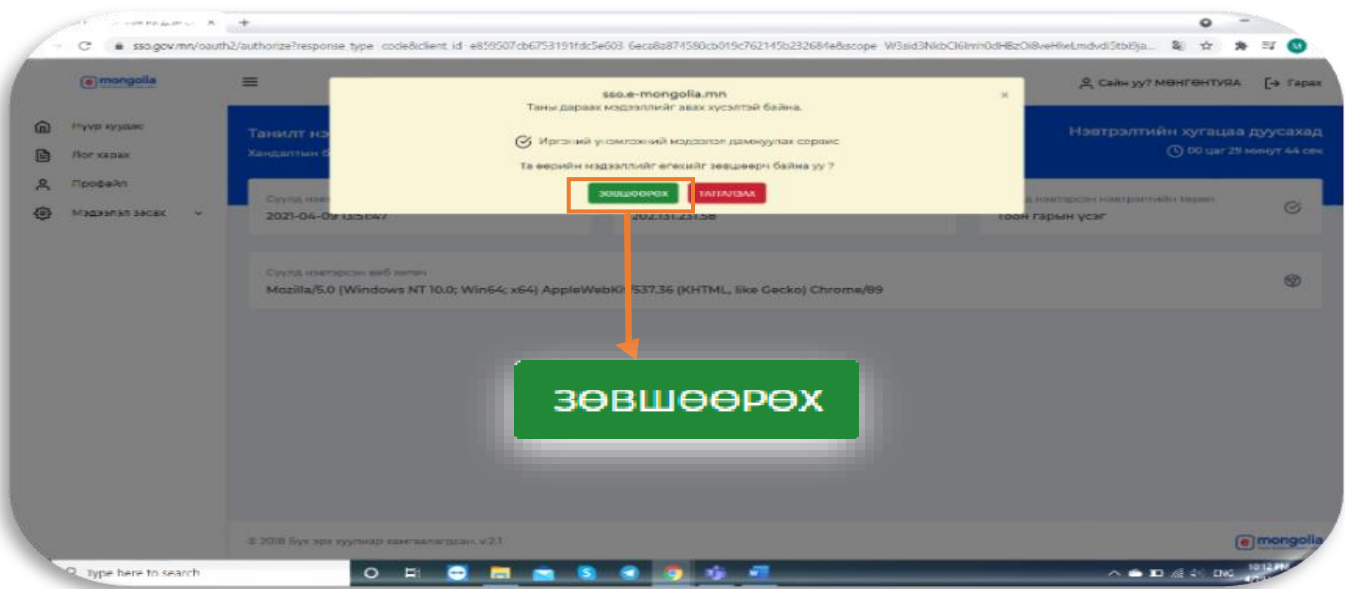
sso.gov.mn/oauth2/authorize?response_type=code&client_id=e859507cb6753191fdc5e603-6eca8a874580cb019c762145b232684e&scope=W3sid3NkbCl6Imh0dHBzOi8veHlwLmdvdi5tbi9ja...

mongolia

Нүүр хуудас
Лог харах
Профайл
Мэдээлэл засах

Танилт нэ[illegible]
Хандалтын б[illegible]

Сайн уу? МӨНГӨНТУЯА
Гарах

Нэвтрэлтийн хугацаа дуусахад
00 цаг 29 минут 44 сек

sso.e-mongolia.mn
Таны дараах мэдээллийг авах хүсэлтэй байна.

Иргэний үнэмлэхний мэдээлэл дамжуулах сервис

Та өөрийн мэдээллийг өгөхийг зөвшөөрч байна уу ?

ЗӨВШӨӨРӨХ
ТАТГАЛЗАХ

2021-04-09 13:51:47
202.131.231.58
Тоон гарын үсэг

Сүүлд нэвтэрсэн веб хөтөч
Mozilla/5.0 (Windows NT 10.0; Win64; x64) AppleWebKit/537.36 (KHTML, like Gecko) Chrome/89

ЗӨВШӨӨРӨХ

© 2018 Бүх эрх хуулиар хамгаалагдсан. v.2.1

mongolia

Type here to search
ENG